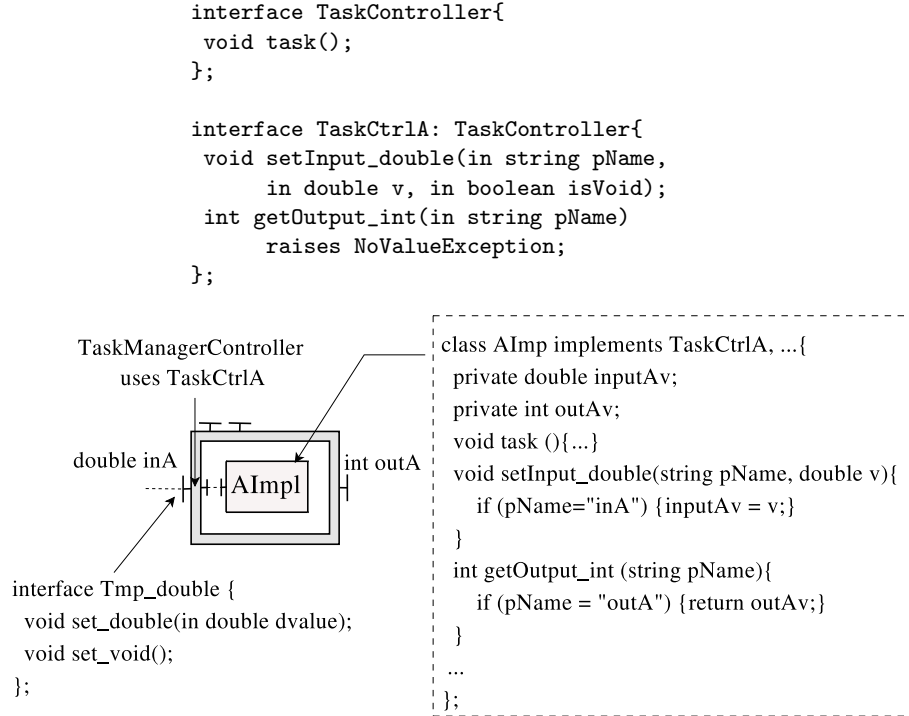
interface TaskController{
 void task();
};

interface TaskCtrlA: TaskController{
 void setInput_double(in string pName,
      in double v, in boolean isVoid);
 int getOutput_int(in string pName)
      raises NoValueException;
};

TaskManagerController uses TaskCtrlA

double inA

AImpl

int outA

interface Tmp_double {
 void set_double(in double dvalue);
 void set_void();
};

class AImp implements TaskCtrlA, ...{
 private double inputAv;
 private int outAv;
 void task (){...}
 void setInput_double(string pName, double v){
   if (pName="inA") {inputAv = v;}
 }
 int getOutput_int (string pName){
   if (pName = "outA") {return outAv;}
 }
 ...
};